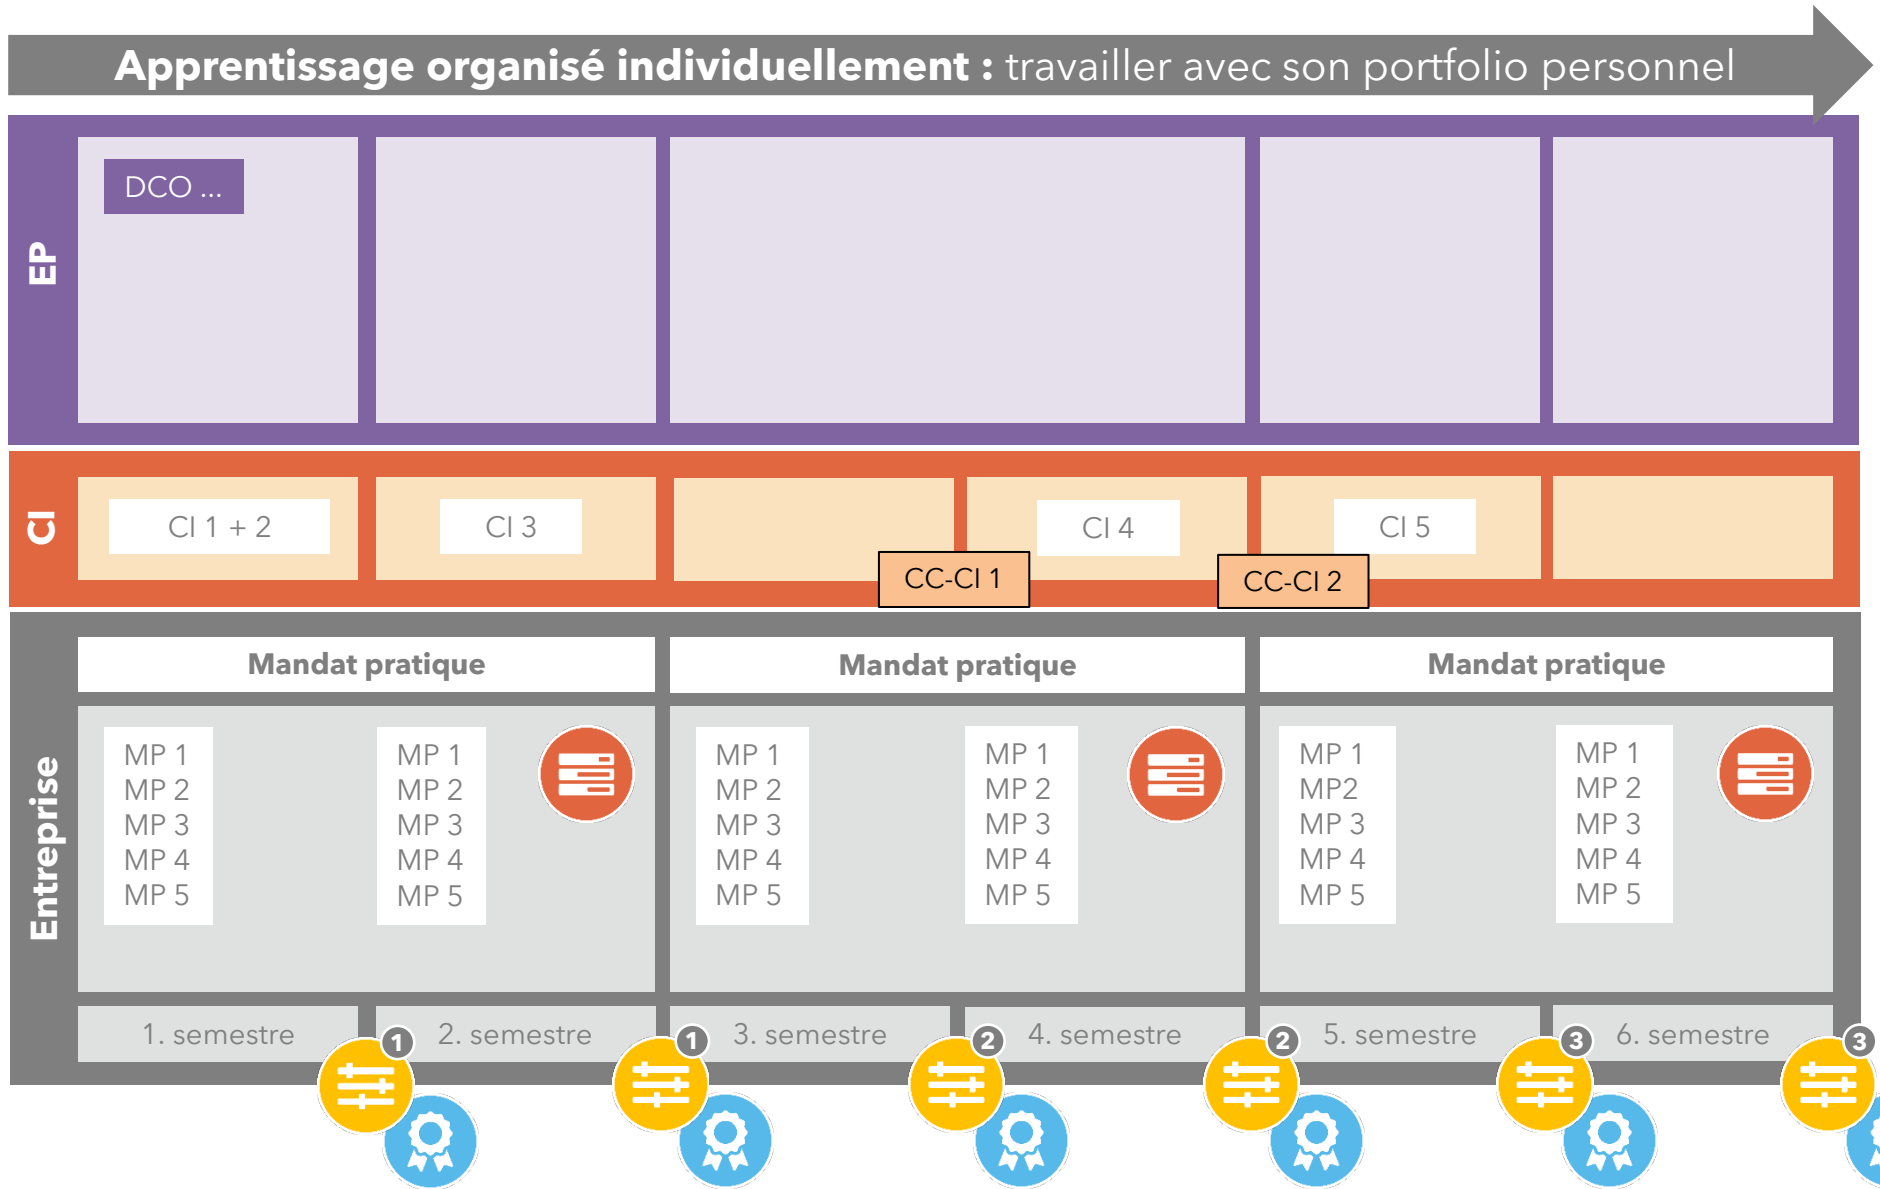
**Apprentissage organisé individuellement :** travailler avec son portfolio personnel

EP

DCO ...

CI

CI 1 + 2

CI 3

CI 4

CI 5

CC-CI 1

CC-CI 2

Entreprise

Mandat pratique

Mandat pratique

Mandat pratique

MP 1
MP 2
MP 3
MP 4
MP 5

MP 1
MP 2
MP 3
MP 4
MP 5

MP 1
MP 2
MP 3
MP 4
MP 5

MP 1
MP 2
MP 3
MP 4
MP 5

MP 1
MP2
MP 3
MP 4
MP 5

MP 1
MP 2
MP 3
MP 4
MP 5

1. semestre

1

2. semestre

1

3. semestre

2

4. semestre

2

5. semestre

3

6. semestre

3